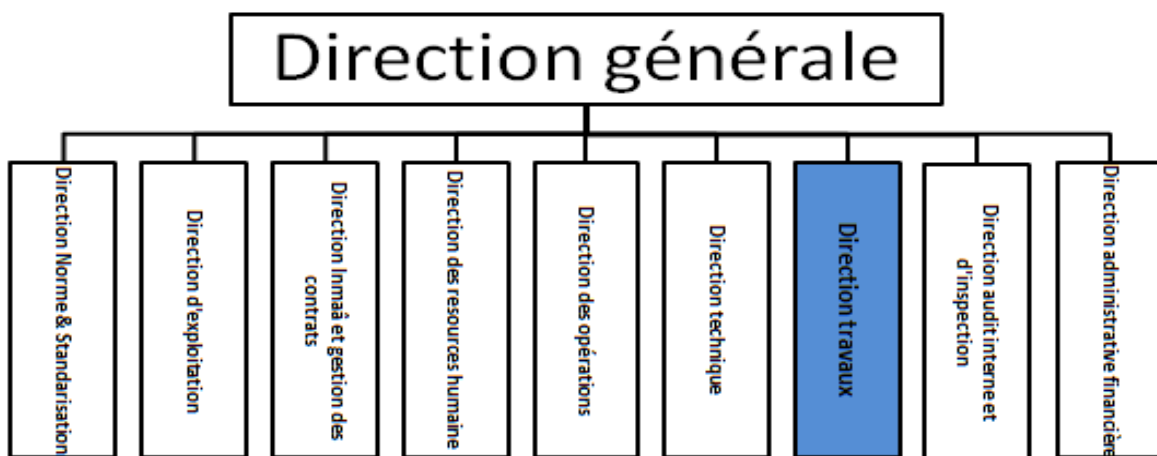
Direction générale

Direction Norme & Standarisation

Direction d'exploitation

Direction Inmaâ et gestion des contrats

Direction des resources humaine

Direction des opérations

Direction technique

Direction travaux

Direction audit interne et d'inspection

Direction administrative financière